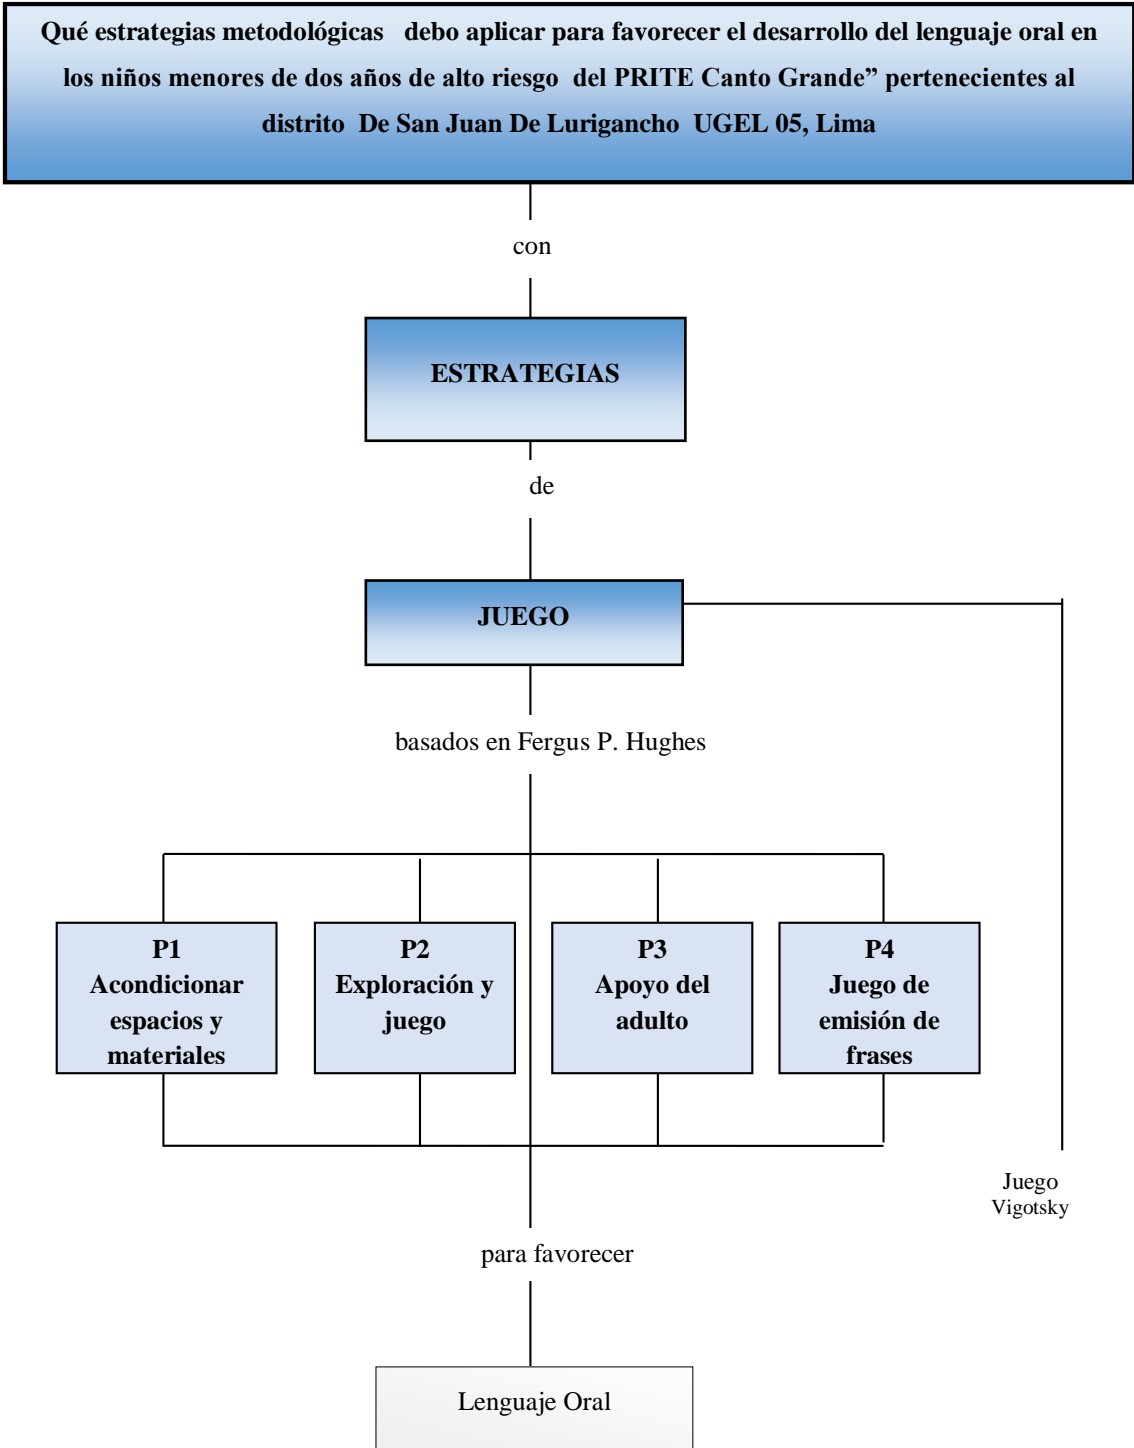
Qué estrategias metodológicas debo aplicar para favorecer el desarrollo del lenguaje oral en los niños menores de dos años de alto riesgo del PRITE Canto Grande” pertenecientes al distrito De San Juan De Lurigancho UGEL 05, Lima

con

ESTRATEGIAS

de

JUEGO

basados en Fergus P. Hughes

P1
Acondicionar espacios y materiales

P2
Exploración y juego

P3
Apoyo del adulto

P4
Juego de emisión de frases

Juego
Vigotsky

para favorecer

Lenguaje Oral